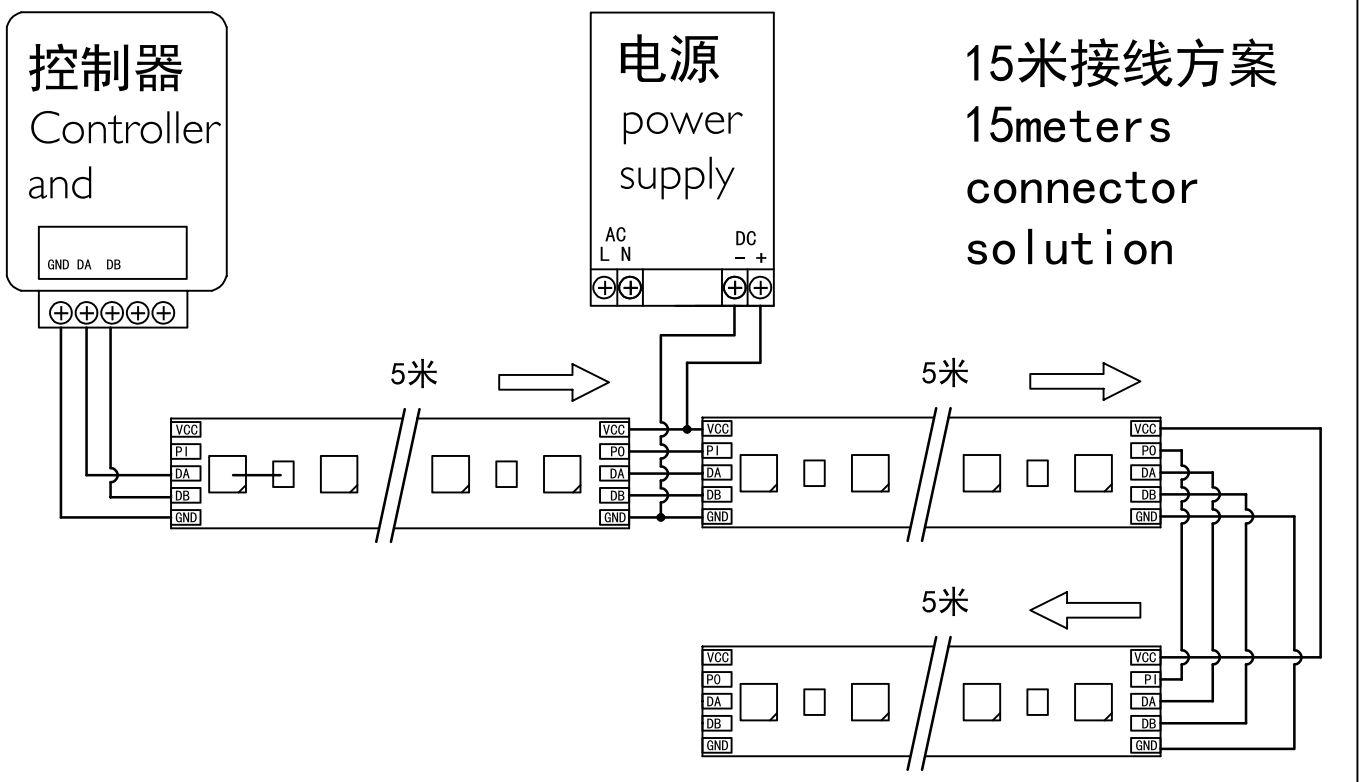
控制器
Controller
and

GND DA DB

电源
power
supply

AC
L N

DC
− +

15米接线方案
15meters
connector
solution

5米

5米

VCC
PI
DA
DB
GND

VCC
PO
DA
DB
GND

VCC
PI
DA
DB
GND

VCC
PO
DA
DB
GND

5米

VCC
PO
DA
DB
GND

VCC
PI
DA
DB
GND